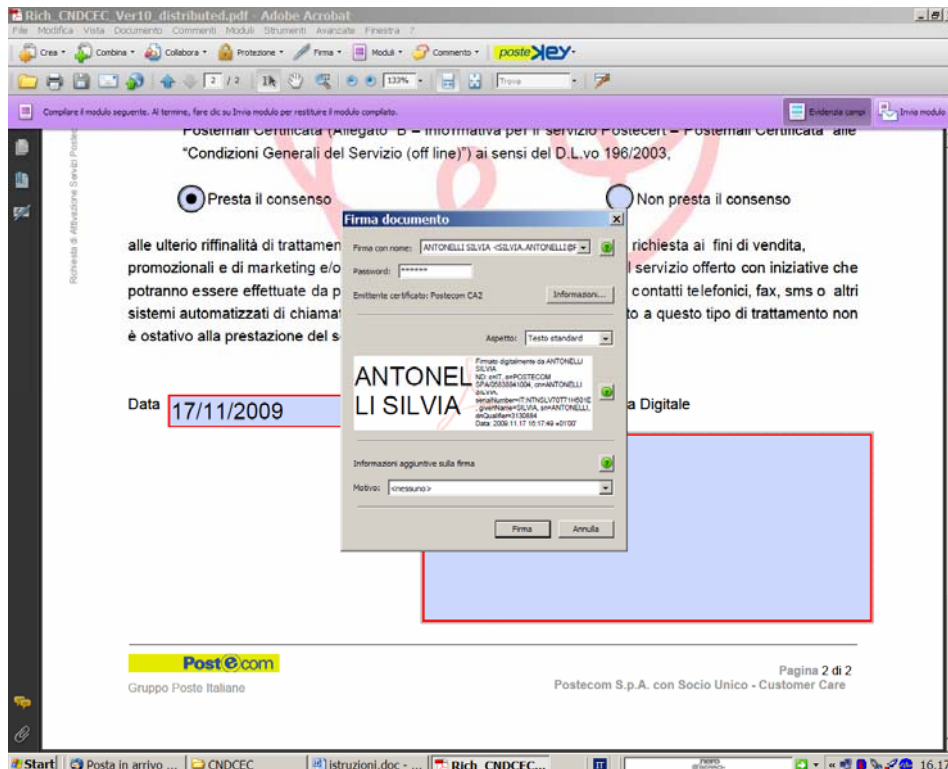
Rich_CNDCEC_Ver10_distributed.pdf - Adobe Acrobat

File Modifica Vista Documento Commenti Moduli Strumenti Avanzate Finestra ?

Crea · Combina · Collabora · Protezione · Firma · Moduli · Commento · posteKey·

2 / 2 133% Trova

Compilare il modulo seguente. Al termine, fare clic su Invia modulo per restituire il modulo compilato.

Evidenzia campi Invia modulo

Richiesta di Attivazione Servizio Postecert

Postemail Certificata (Allegato "B" – Informativa per il servizio Postecert – Postemail Certificata" alle "Condizioni Generali del Servizio (off line)") ai sensi del D.L.vo 196/2003,

Presta il consenso

Non presta il consenso

alle ulterio riffinalità di trattamen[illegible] richiesta ai fini di vendita, promozionali e di marketing e/o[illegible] servizio offerto con iniziative che potranno essere effettuate da p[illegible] contatti telefonici, fax, sms o altri sistemi automatizzati di chiamat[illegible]to a questo tipo di trattamento non è ostativo alla prestazione del s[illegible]

Data 17/11/2009

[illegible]a Digitale

Firma documento

Firma con nome: ANTONELLI SILVIA <SILVIA.ANTONELLI@F

Password: ******

Emittente certificato: Postecom CA2

Informazioni...

Aspetto: Testo standard

ANTONELLI SILVIA

Firmato digitalmente da ANTONELLI SILVIA
ND: c=IT, o=POSTECOM SPA/05838841004, cn=ANTONELLI SILVIA, serialNumber=IT:NTNSLV70T71H501E, givenName=SILVIA, sn=ANTONELLI, dnQualifier=3130884
Data: 2009.11.17 16:17:49 +01'00'

Informazioni aggiuntive sulla firma

Motivo: <nessuno>

Firma Annulla

Post@com
Gruppo Poste Italiane

Pagina 2 di 2
Postecom S.p.A. con Socio Unico - Customer Care

Start Posta in arrivo ... CNDCEC istruzioni.doc - ... Rich_CNDCEC... 16.17